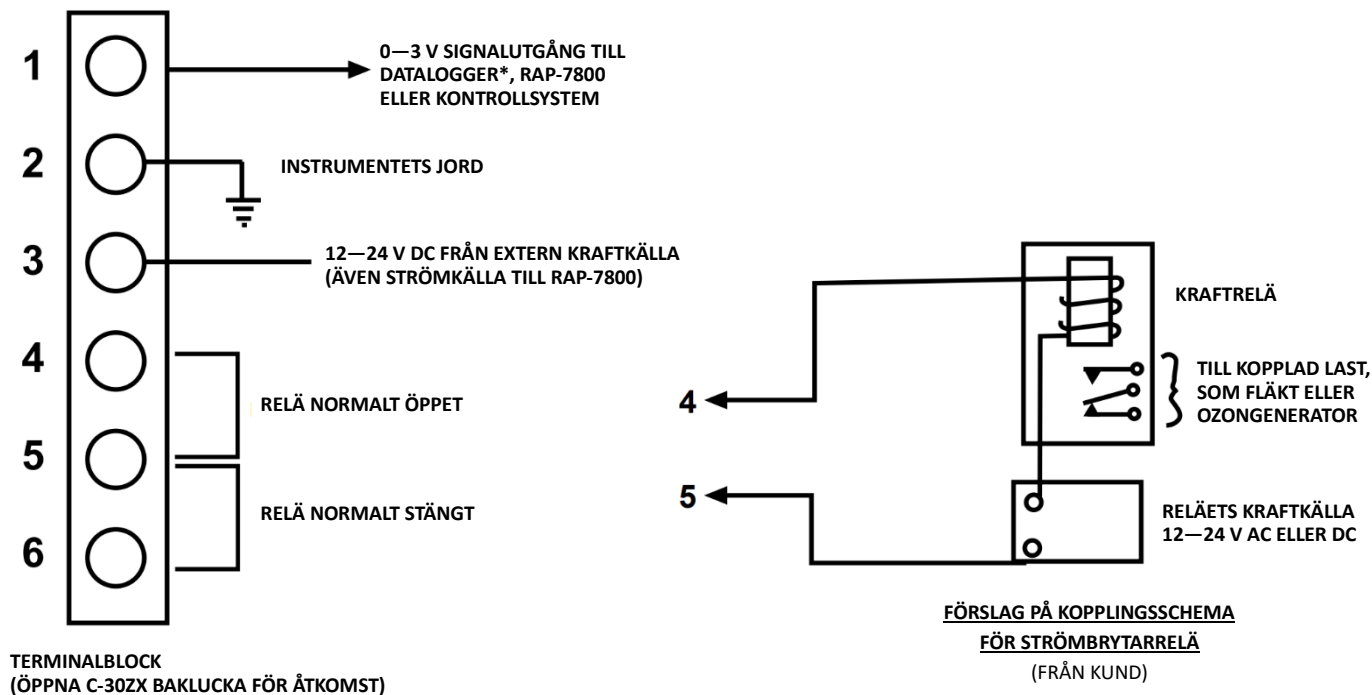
1

0—3 V SIGNALUTGÅNG TILL DATALOGGER*, RAP-7800 ELLER KONTROLLSYSTEM

2

INSTRUMENTETS JORD

3

12—24 V DC FRÅN EXTERN KRAFTKÄLLA (ÄVEN STRÖMKÄLLA TILL RAP-7800)

4

RELÄ NORMALT ÖPPET

5

RELÄ NORMALT STÄNGT

6

TERMINALBLOCK
(ÖPPNA C-30ZX BAKLUCKA FÖR ÅTKOMST)

KRAFTRELÄ

TILL KOPPLAD LAST, SOM FLÄKT ELLER OZONGENERATOR

4

5

RELÄETS KRAFTKÄLLA 12—24 V AC ELLER DC

FÖRSLAG PÅ KOPPLINGSSCHEMA
FÖR STRÖMBRYTARRELÄ
(FRÅN KUND)